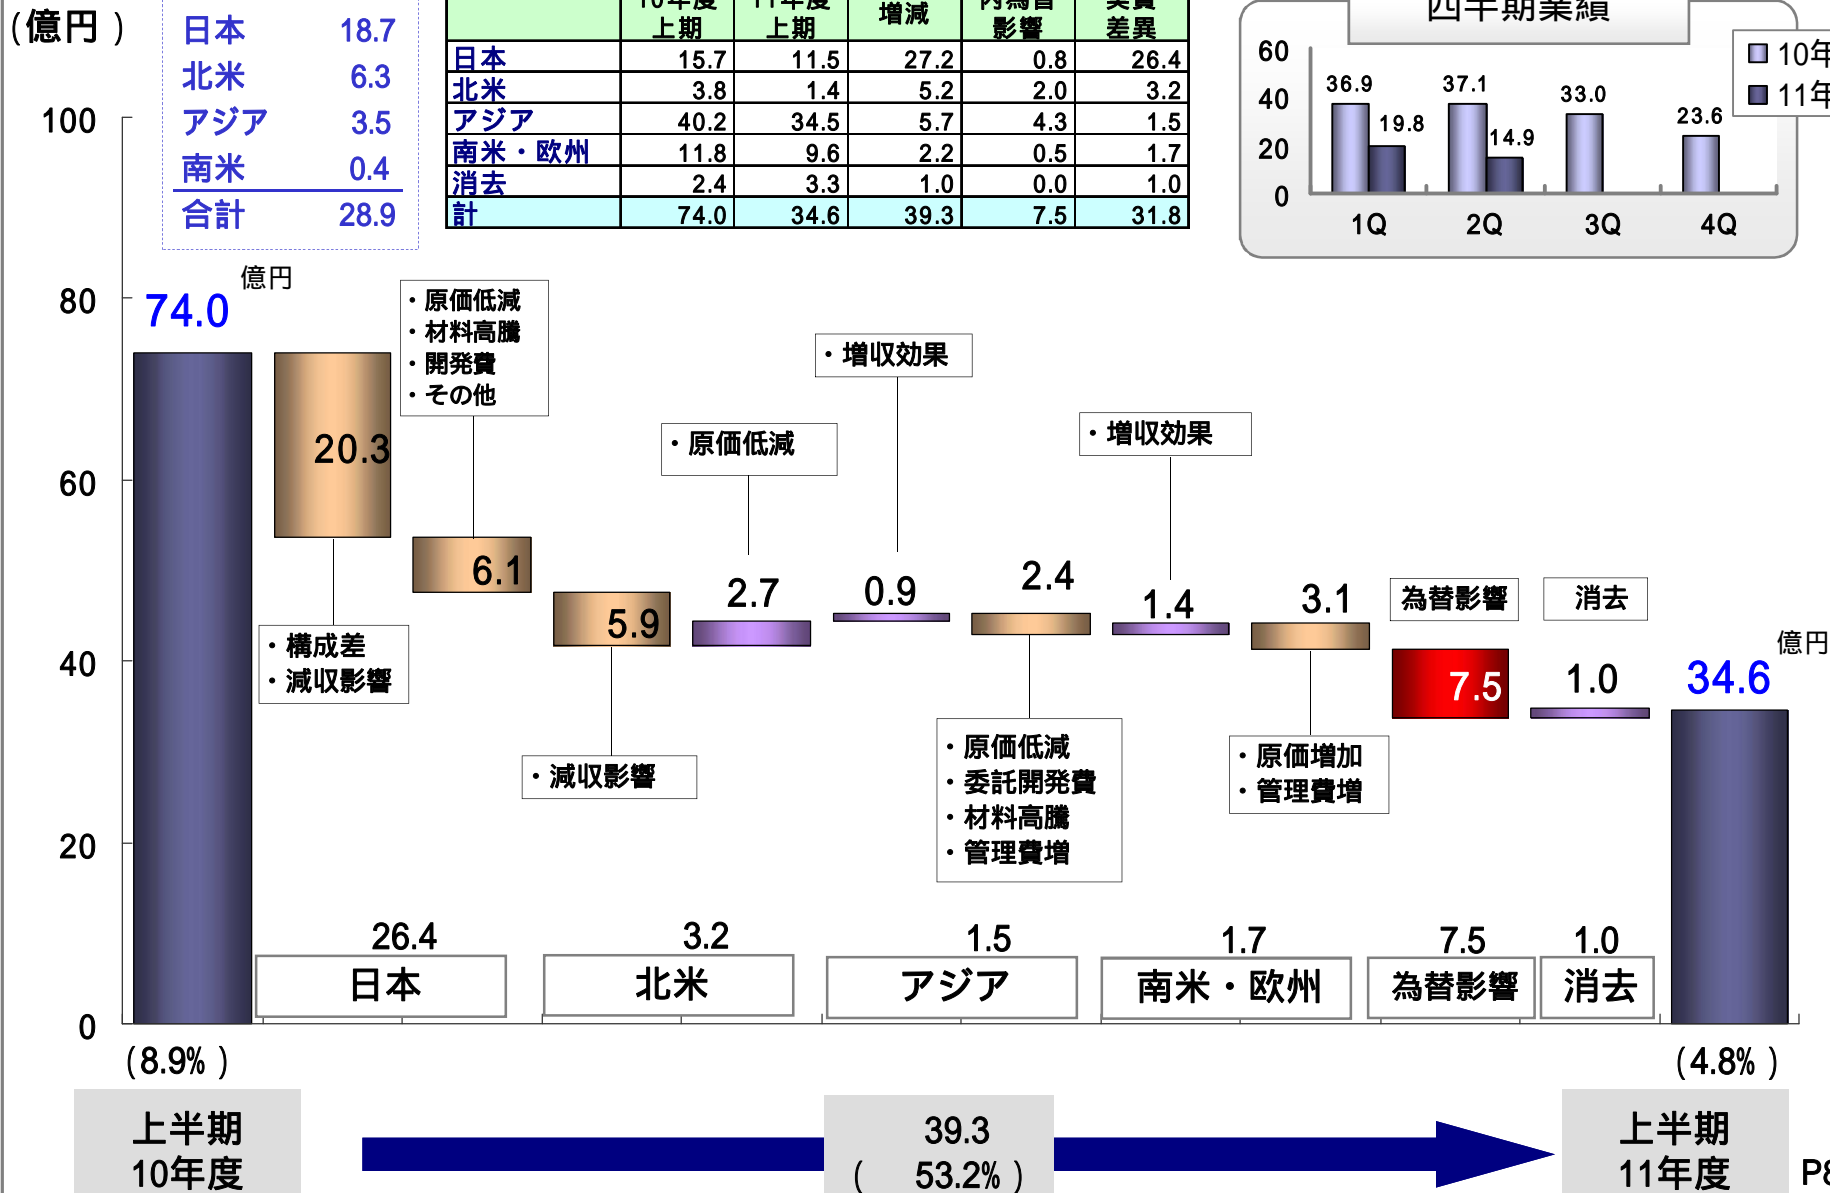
(億円)

| 日本 | 18.7 |
|---|---|
| 北米 | 6.3 |
| アジア | 3.5 |
| 南米 | 0.4 |
| 合計 | 28.9 |

| | 10年度上期 | 11年度上期 | 増減 | 内為替影響 | 実質差異 |
|---|---|---|---|---|---|
| 日本 | 15.7 | 11.5 | 27.2 | 0.8 | 26.4 |
| 北米 | 3.8 | 1.4 | 5.2 | 2.0 | 3.2 |
| アジア | 40.2 | 34.5 | 5.7 | 4.3 | 1.5 |
| 南米・欧州 | 11.8 | 9.6 | 2.2 | 0.5 | 1.7 |
| 消去 | 2.4 | 3.3 | 1.0 | 0.0 | 1.0 |
| 計 | 74.0 | 34.6 | 39.3 | 7.5 | 31.8 |

四半期業績
60
40
20
0
36.9 19.8 37.1 14.9 33.0 23.6
1Q 2Q 3Q 4Q
10年
11年

100
80
60
40
20
0

億円
74.0
20.3
6.1
5.9
2.7
0.9
2.4
1.4
3.1
7.5
1.0
億円
34.6

・原価低減
・材料高騰
・開発費
・その他

・構成差
・減収影響

・減収影響

・原価低減

・増収効果

・増収効果

・原価低減
・委託開発費
・材料高騰
・管理費増

・原価増加
・管理費増

為替影響
消去

26.4 日本
3.2 北米
1.5 アジア
1.7 南米・欧州
7.5 為替影響
1.0 消去

(8.9%)
(4.8%)

上半期
10年度

39.3
( 53.2%)

上半期
11年度

P8